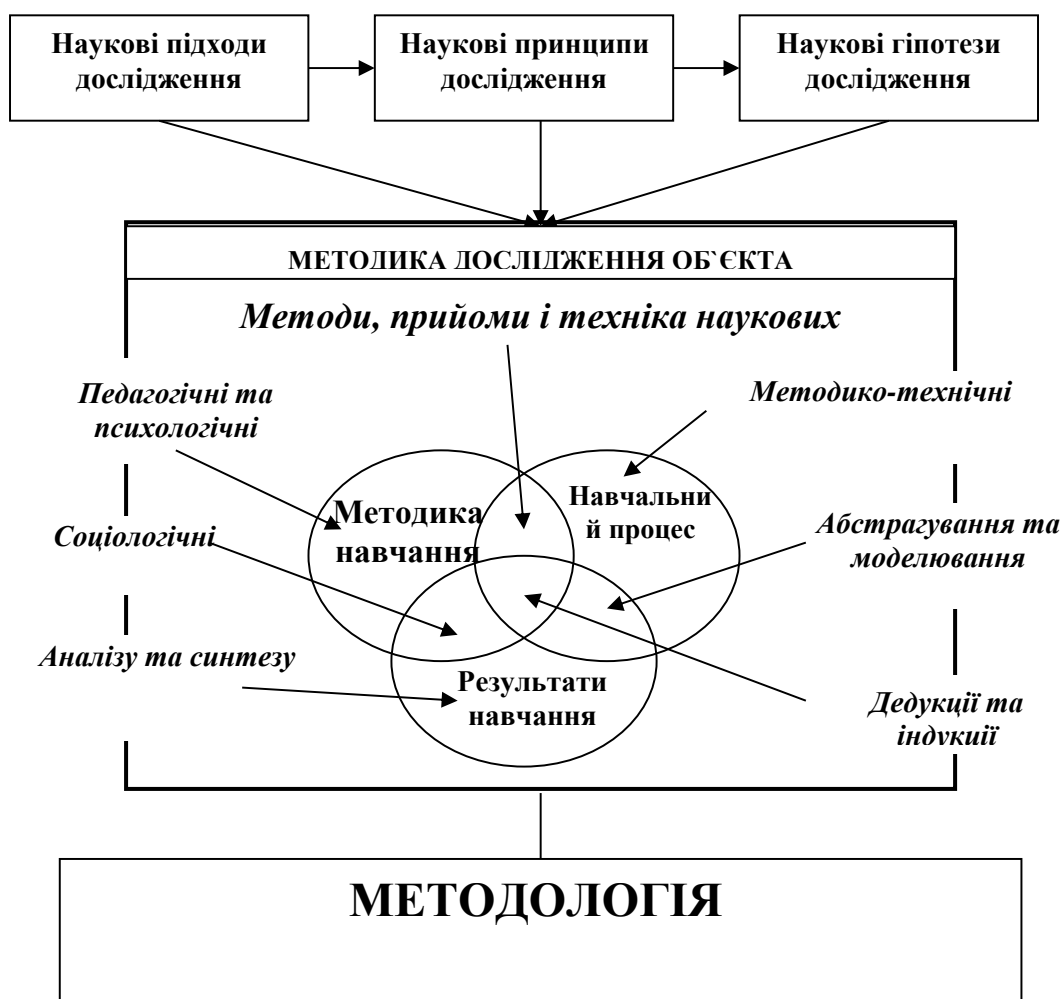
Наукові підходи дослідження

Наукові принципи дослідження

Наукові гіпотези дослідження

МЕТОДИКА ДОСЛІДЖЕННЯ ОБ`ЄКТА

Методи, прийоми і техніка наукових

Педагогічні та психологічні

Методико-технічні

Методика навчання

Навчальний процес

Соціологічні

Абстрагування та моделювання

Аналізу та синтезу

Результати навчання

Дедукції та індукції

МЕТОДОЛОГІЯ